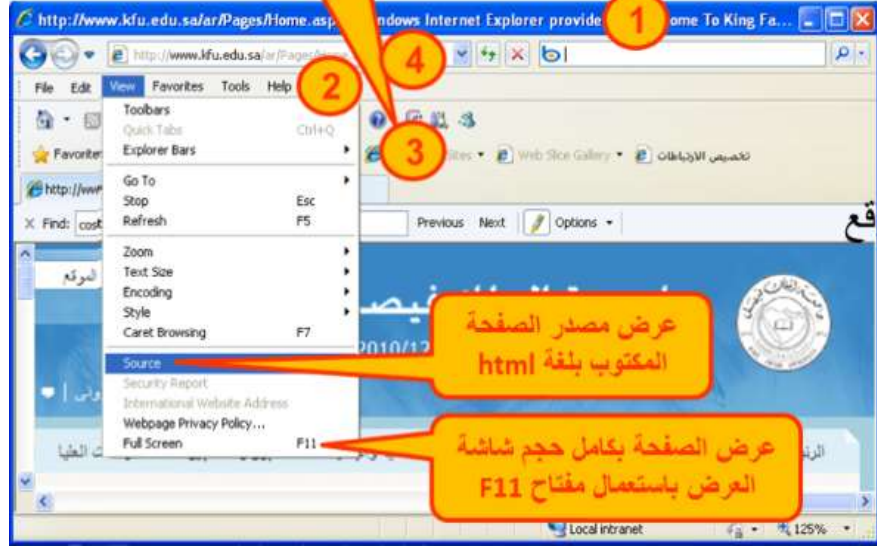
http://www.kfu.edu.sa/ar/Pages/Home.asp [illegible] ndows Internet Explorer provide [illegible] ome To King Fa...

1

http://www.kfu.edu.sa/ar/Pages/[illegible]

4

File Edit View Favorites Tools Help

2

Toolbars
Quick Tabs Ctrl+Q
Explorer Bars

3

Favorites

Sites Web Slice Gallery تخصيص الارتباطات

http://ww

Go To
Stop Esc
Refresh F5

Find: cost

Previous Next Options

قع

Zoom
Text Size
Encoding
Style
Caret Browsing F7

الموقع

عرض مصدر الصفحة المكتوب بلغة html

2010/12

Source
Security Report
International Website Address
Webpage Privacy Policy...
Full Screen F11

عرض الصفحة بكامل حجم شاشة العرض باستعمال مفتاح F11

Local intranet

125%